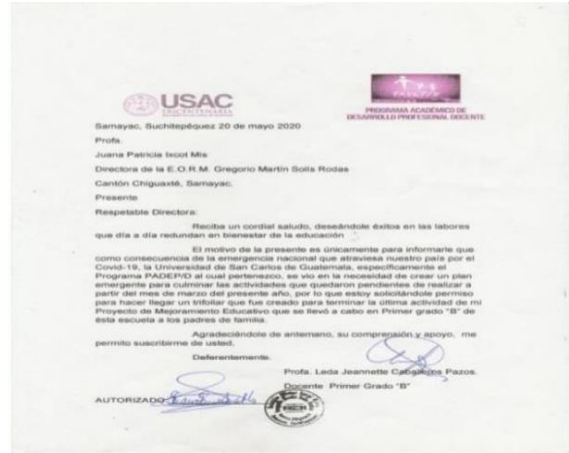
USAC
TRICENTENARIA

PROGRAMA ACADÉMICO DE DESARROLLO PROFESIONAL DOCENTE

Samayac, Suchitepéquez 20 de mayo 2020

Profa.

Juana Patricia Ixcot Mis

Directora de la E.O.R.M. Gregorio Martín Solís Rodas

Cantón Chiguaxté, Samayac.

Presente

Respetable Directora:

Reciba un cordial saludo, deseándole éxitos en las labores que día a día redundan en bienestar de la educación.

El motivo de la presente es únicamente para informarle que como consecuencia de la emergencia nacional que atraviesa nuestro país por el Covid-19, la Universidad de San Carlos de Guatemala, específicamente el Programa PADEP/D al cual pertenezco, se vio en la necesidad de crear un plan emergente para culminar las actividades que quedaron pendientes de realizar a partir del mes de marzo del presente año, por lo que estoy solicitándole permiso para hacer llegar un trifoliar que fue creado para terminar la última actividad de mi Proyecto de Mejoramiento Educativo que se llevó a cabo en Primer grado "B" de ésta escuela a los padres de familia.

Agradeciéndole de antemano, su comprensión y apoyo, me permito suscribirme de usted.

Deferentemente,

Profa. Leda Jeannette Caballeros Pazos.
Docente Primer Grado "B"

AUTORIZADO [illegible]